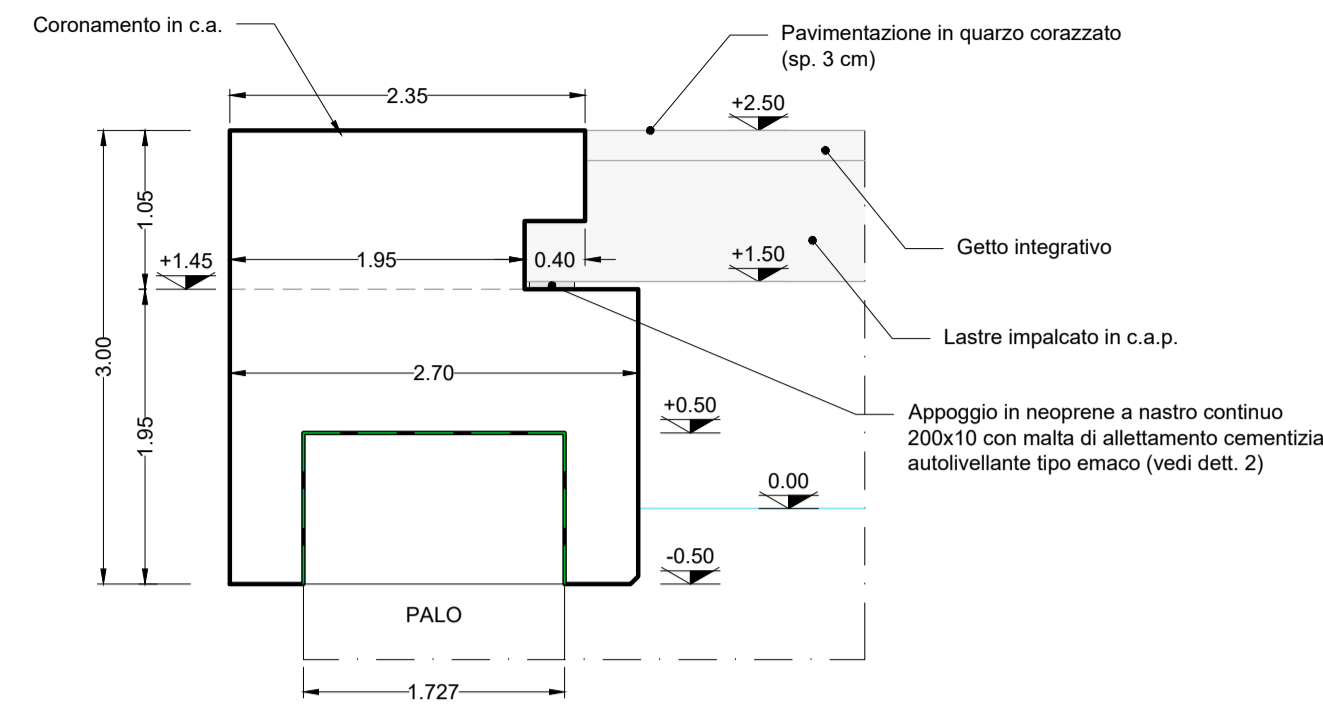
Coronamento in c.a.

Pavimentazione in quarzo corazzato (sp. 3 cm)

2.35

+2.50

1.05

3.00

+1.45

1.95

0.40

+1.50

Getto integrativo

Lastre impalcato in c.a.p.

2.70

1.95

+0.50

Appoggio in neoprene a nastro continuo 200x10 con malta di allettamento cementizia autolivellante tipo emaco (vedi dett. 2)

0.00

-0.50

PALO

1.727